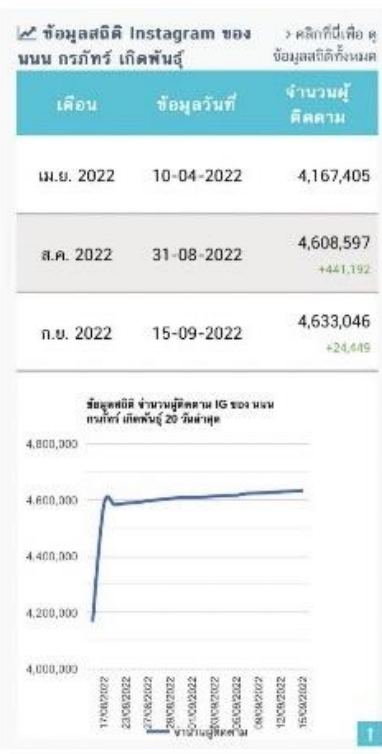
ข้อมูลสถิติ Instagram ของ นนน กรภัทร์ เกิดพันธุ์

> คลิกที่นี่เพื่อดูข้อมูลสถิติทั้งหมด

| เดือน | ข้อมูลวันที่ | จำนวนผู้ติดตาม |
|---|---|---|
| เม.ย. 2022 | 10-04-2022 | 4,167,405 |
| ส.ค. 2022 | 31-08-2022 | 4,608,597 +441,192 |
| ก.ย. 2022 | 15-09-2022 | 4,633,046 +24,449 |

ข้อมูลสถิติ จำนวนผู้ติดตาม IG ของ นนน กรภัทร์ เกิดพันธุ์ 20 วันล่าสุด

4,800,000
4,600,000
4,400,000
4,200,000
4,000,000

17/08/2022
23/08/2022
27/08/2022
28/08/2022
01/09/2022
03/09/2022
05/09/2022
08/09/2022
12/09/2022
15/09/2022

จำนวนผู้ติดตาม